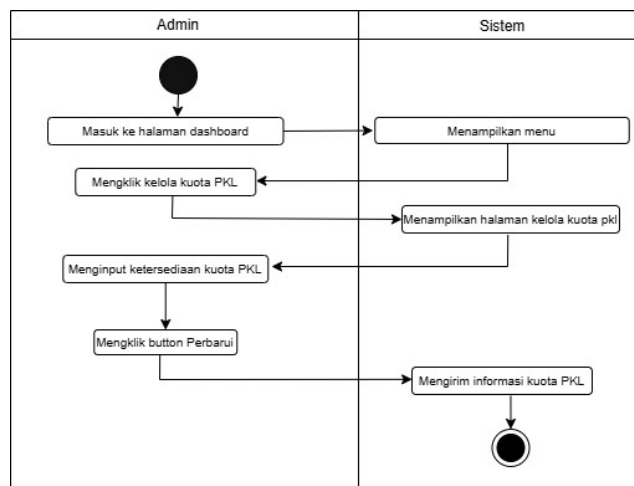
| Admin | Sistem |
|---|---|

Masuk ke halaman dashboard

Menampilkan menu

Mengklik kelola kuota PKL

Menampilkan halaman kelola kuota pkl

Menginput ketersediaan kuota PKL

Mengklik button Perbarui

Mengirim informasi kuota PKL